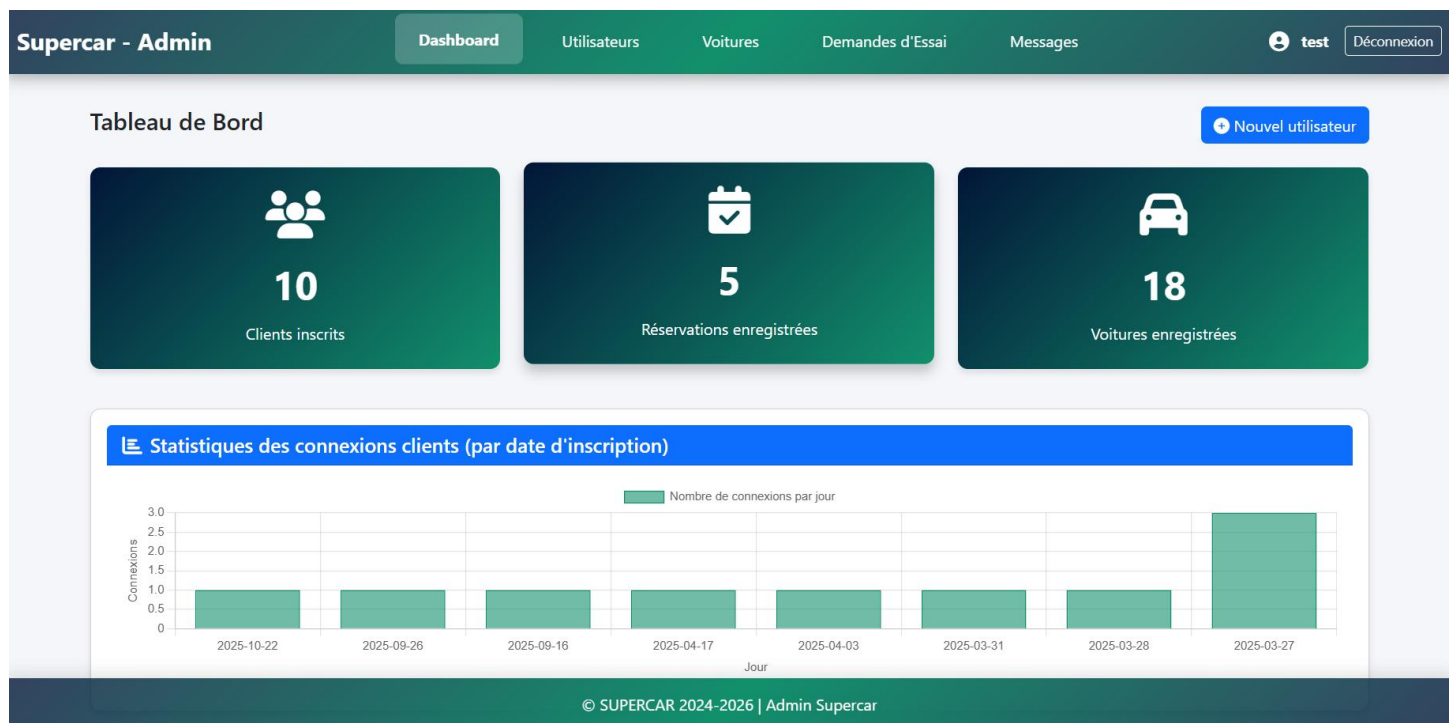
Supercar - Admin

Dashboard Utilisateurs Voitures Demandes d'Essai Messages

test Déconnexion

Tableau de Bord

Nouvel utilisateur

10
Clients inscrits

5
Réservations enregistrées

18
Voitures enregistrées

Statistiques des connexions clients (par date d'inscription)

Nombre de connexions par jour

Connexions

3.0
2.5
2.0
1.5
1.0
0.5
0

2025-10-22 2025-09-26 2025-09-16 2025-04-17 2025-04-03 2025-03-31 2025-03-28 2025-03-27

Jour

© SUPERCAR 2024-2026 | Admin Supercar